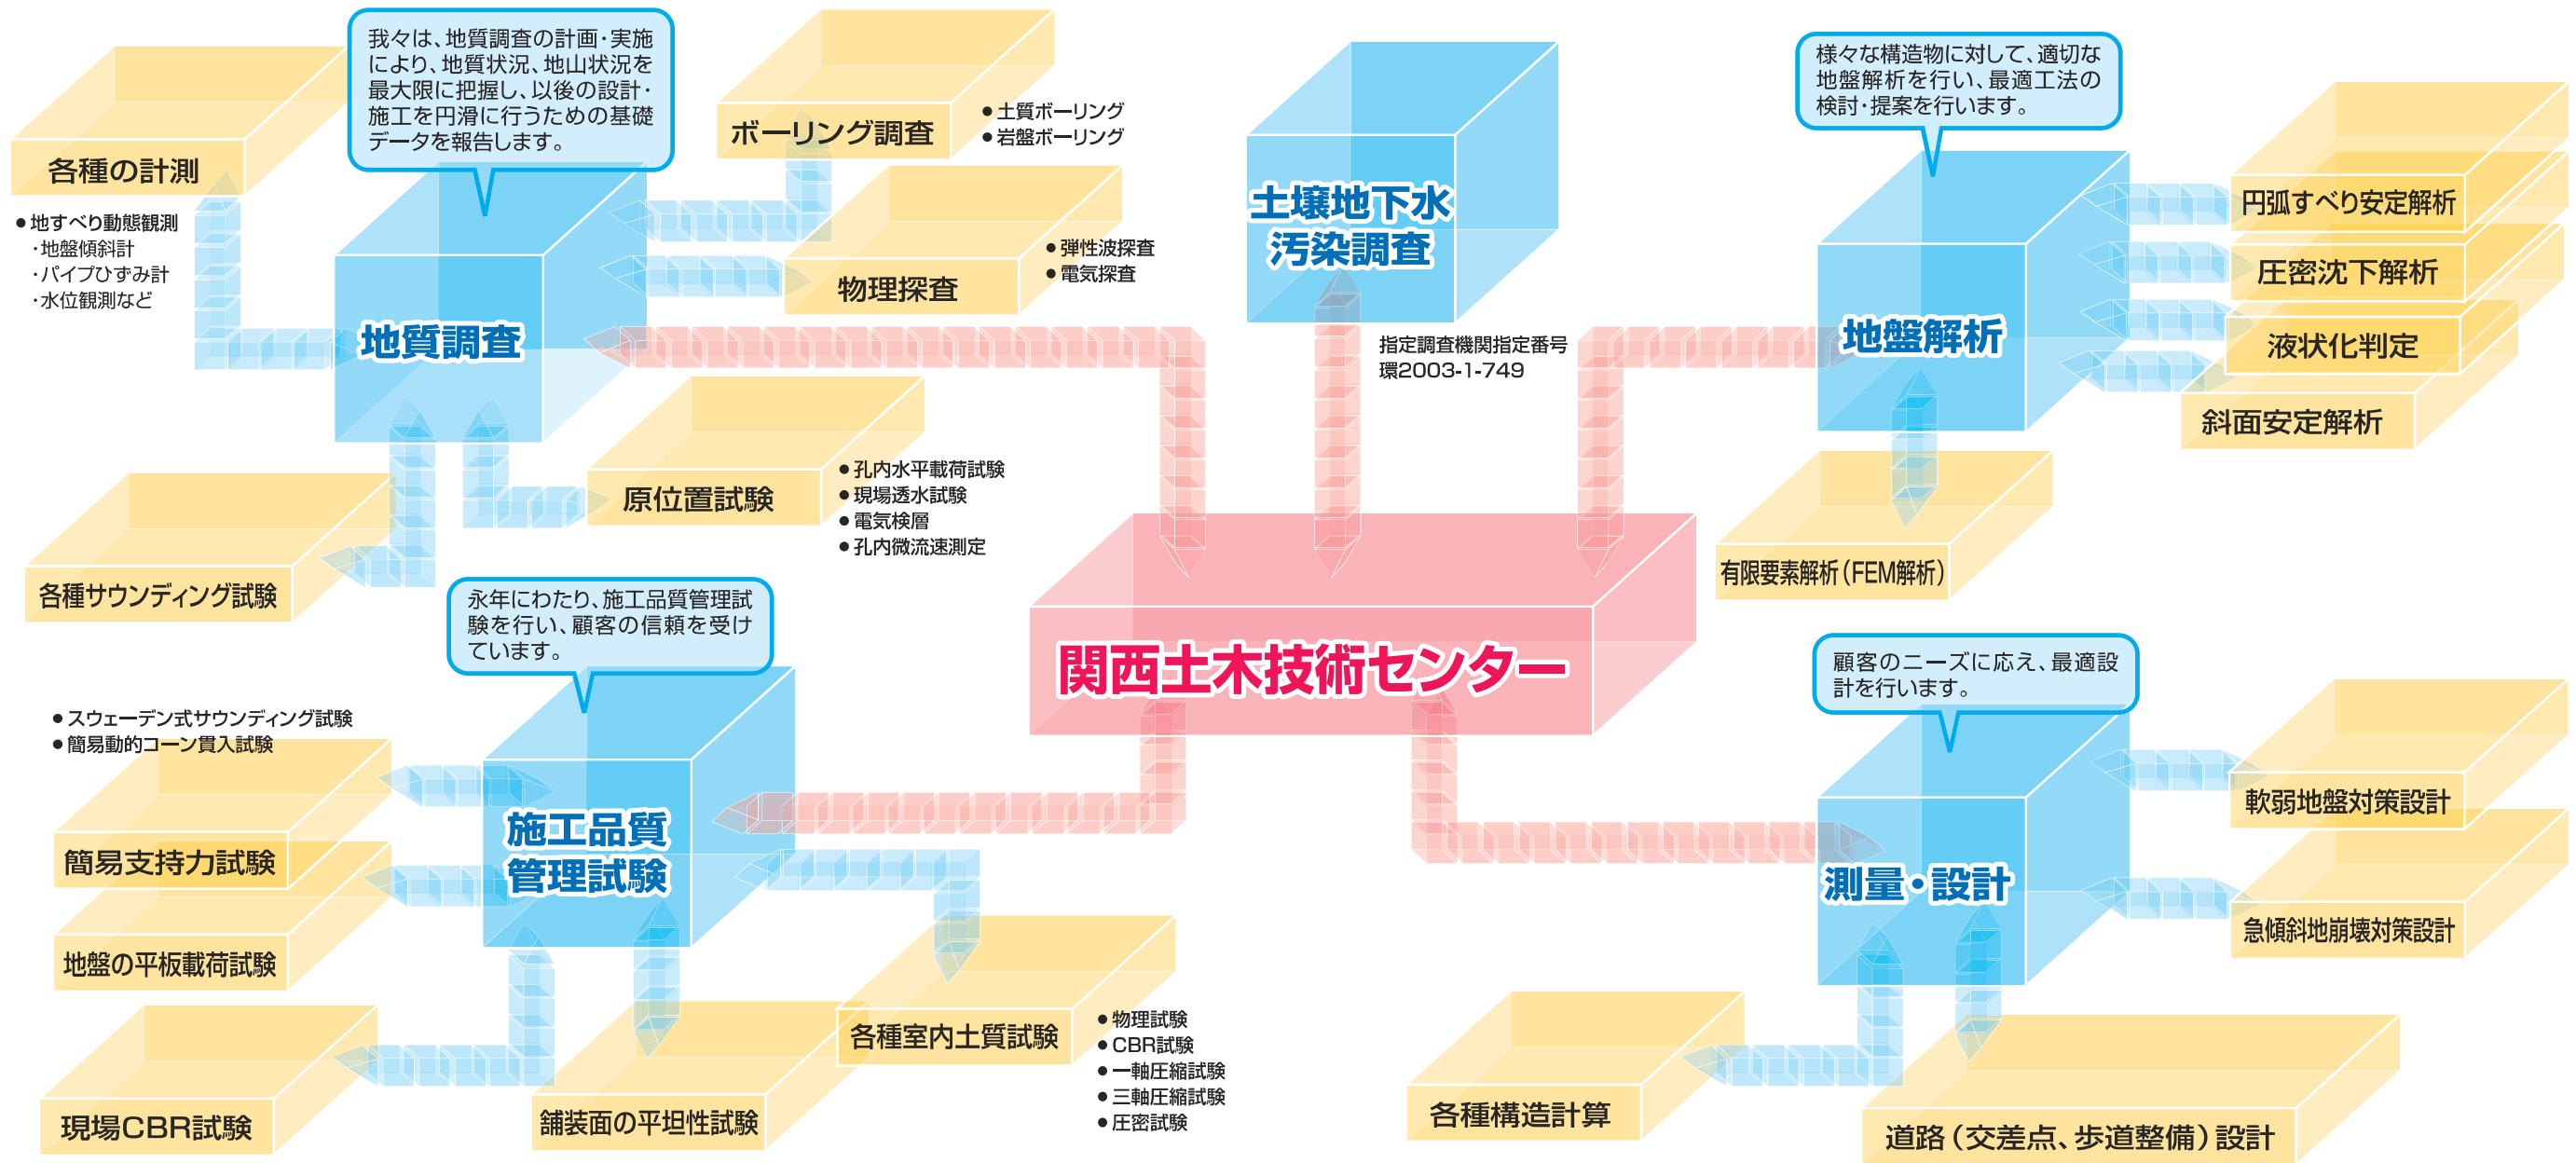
各種の計測

●地すべり動態観測
・地盤傾斜計
・パイプひずみ計
・水位観測など

我々は、地質調査の計画・実施により、地質状況、地山状況を最大限に把握し、以後の設計・施工を円滑に行うための基礎データを報告します。

ボーリング調査

●土質ボーリング
●岩盤ボーリング

物理探査

●弾性波探査
●電気探査

地質調査

原位置試験

●孔内水平載荷試験
●現場透水試験
●電気検層
●孔内微流速測定

各種サウンディング試験

土壌地下水汚染調査

指定調査機関指定番号
環2003-1-749

様々な構造物に対して、適切な地盤解析を行い、最適工法の検討・提案を行います。

地盤解析

円弧すべり安定解析

圧密沈下解析

液状化判定

斜面安定解析

有限要素解析（FEM解析）

関西土木技術センター

永年にわたり、施工品質管理試験を行い、顧客の信頼を受けています。

●スウェーデン式サウンディング試験
●簡易動的コーン貫入試験

施工品質管理試験

簡易支持力試験

地盤の平板載荷試験

現場CBR試験

舗装面の平坦性試験

各種室内土質試験

●物理試験
●CBR試験
●一軸圧縮試験
●三軸圧縮試験
●圧密試験

顧客のニーズに応え、最適設計を行います。

測量・設計

軟弱地盤対策設計

急傾斜地崩壊対策設計

各種構造計算

道路（交差点、歩道整備）設計